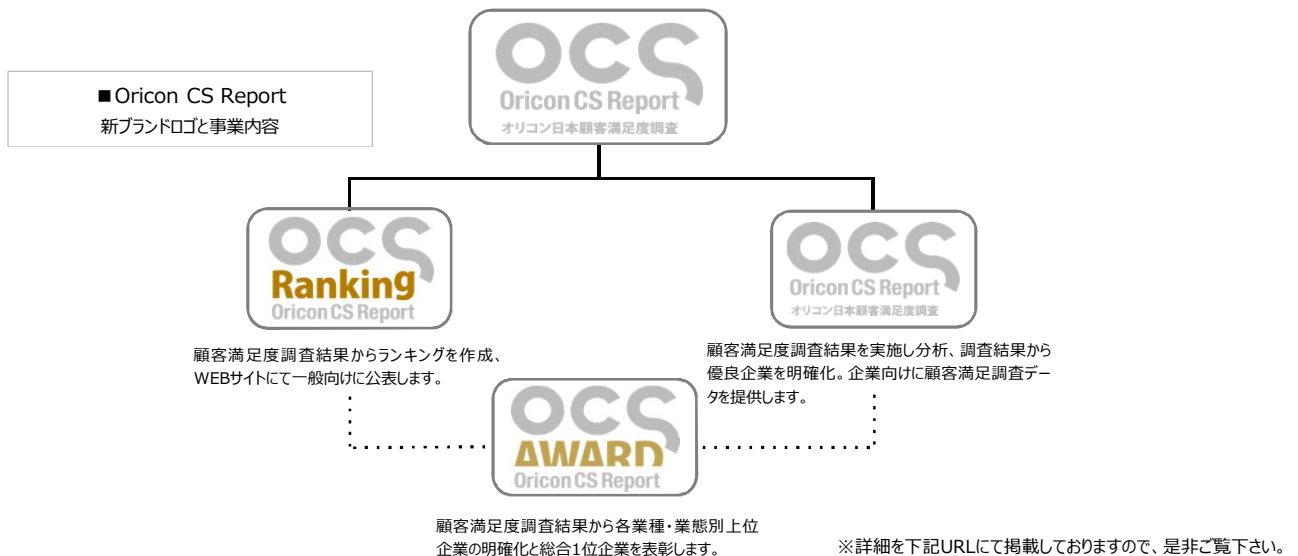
■Oricon CS Report
新ブランドロゴと事業内容

OCS
Oricon CS Report
オリコン日本顧客満足度調査

OCS
Ranking
Oricon CS Report

顧客満足度調査結果からランキングを作成、WEBサイトにて一般向けに公表します。

OCS
Oricon CS Report
オリコン日本顧客満足度調査

顧客満足度調査結果を実施し分析、調査結果から優良企業を明確化。企業向けに顧客満足調査データを提供します。

OCS
AWARD
Oricon CS Report

顧客満足度調査結果から各業種・業態別上位企業の明確化と総合1位企業を表彰します。

※詳細を下記URLにて掲載しておりますので、是非ご覧下さい。